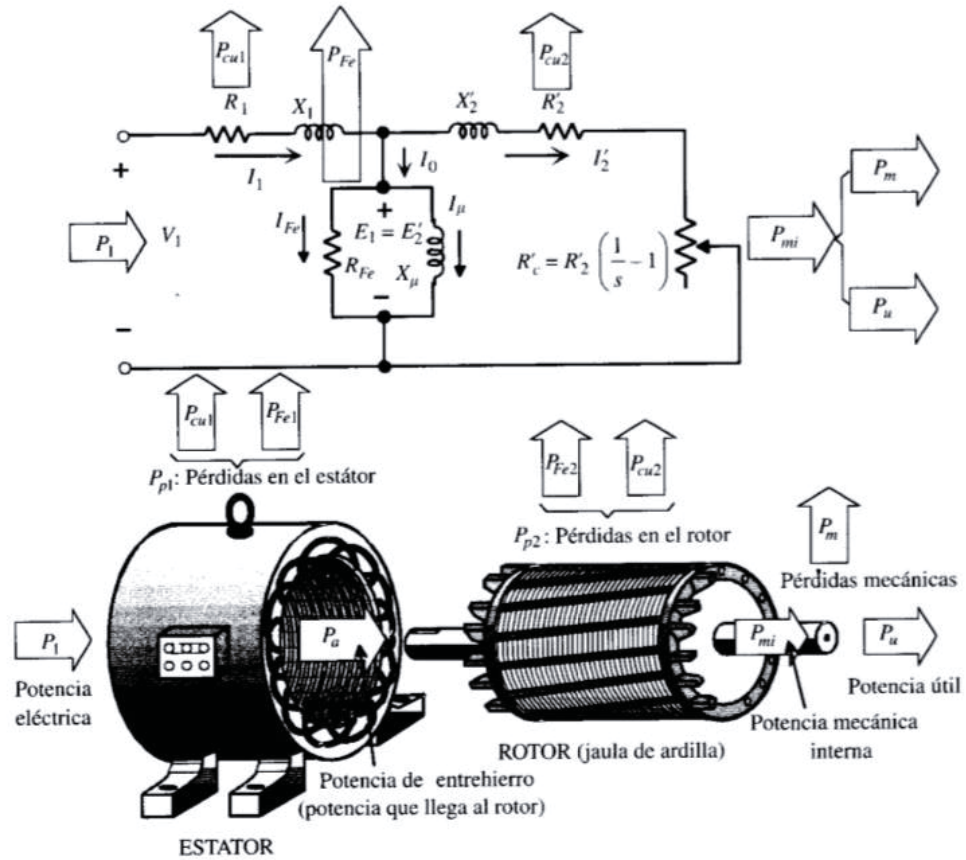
$P_{cu1}$

$P_{Fe}$

$P_{cu2}$

$R_1$

$X_1$

$X'_2$

$R'_2$

+

$I_1$

$I_0$

$I'_2$

$P_m$

$I_\mu$

$I_{Fe}$

+

$P_1$

$V_1$

$E_1 = E'_2$

$P_{mi}$

$R_{Fe}$

$X_\mu$

$R'_c = R'_2\left(\frac{1}{s}-1\right)$

–

–

$P_u$

$P_{cu1}$

$P_{Fe1}$

$P_{p1}$: Pérdidas en el estátor

$P_{Fe2}$

$P_{cu2}$

$P_{p2}$: Pérdidas en el rotor

$P_m$

Pérdidas mecánicas

$P_1$

$P_a$

$P_{mi}$

$P_u$

Potencia eléctrica

Potencia útil

Potencia mecánica interna

ROTOR (jaula de ardilla)

Potencia de entrehierro (potencia que llega al rotor)

ESTATOR